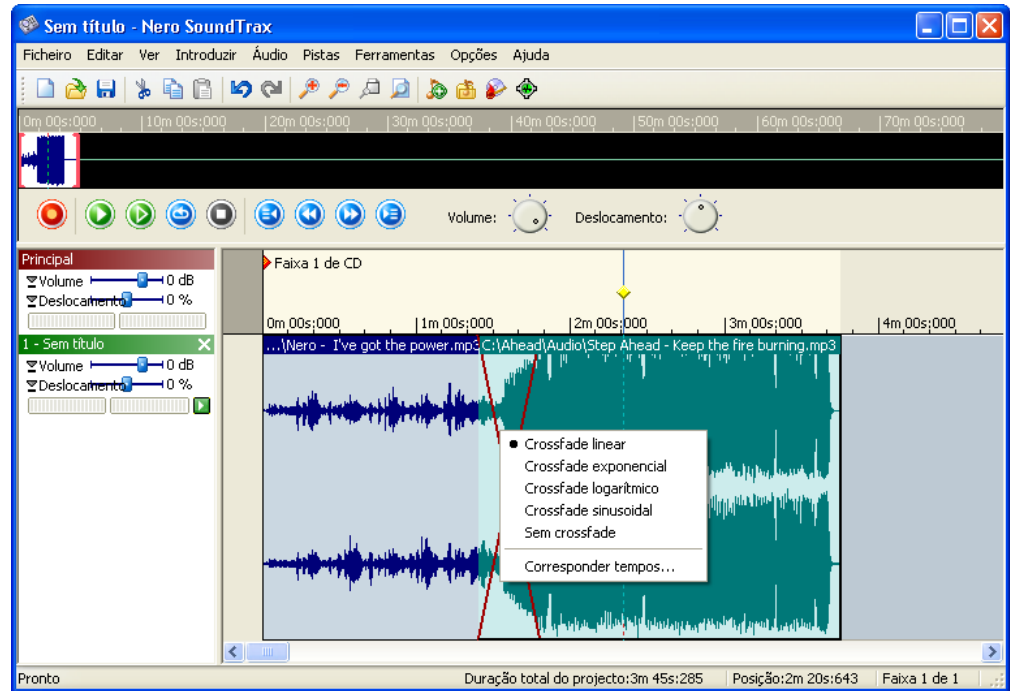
Sem título - Nero SoundTrax

Ficheiro Editar Ver Introduzir Áudio Pistas Ferramentas Opções Ajuda

0m 00s:000 10m 00s:000 20m 00s:000 30m 00s:000 40m 00s:000 50m 00s:000 60m 00s:000 70m 00s:000

Volume: Deslocamento:

Principal
Volume 0 dB
Deslocamento 0 %

1 - Sem título
Volume 0 dB
Deslocamento 0 %

Faixa 1 de CD

0m 00s:000 1m 00s:000 2m 00s:000 3m 00s:000 4m 00s:000

...\Nero - I've got the power.mp3 C:\Ahead\Audio\Step Ahead - Keep the fire burning.mp3

• Crossfade linear
Crossfade exponencial
Crossfade logarítmico
Crossfade sinusoidal
Sem crossfade
Corresponder tempos...

Pronto Duração total do projecto:3m 45s:285 Posição:2m 20s:643 Faixa 1 de 1